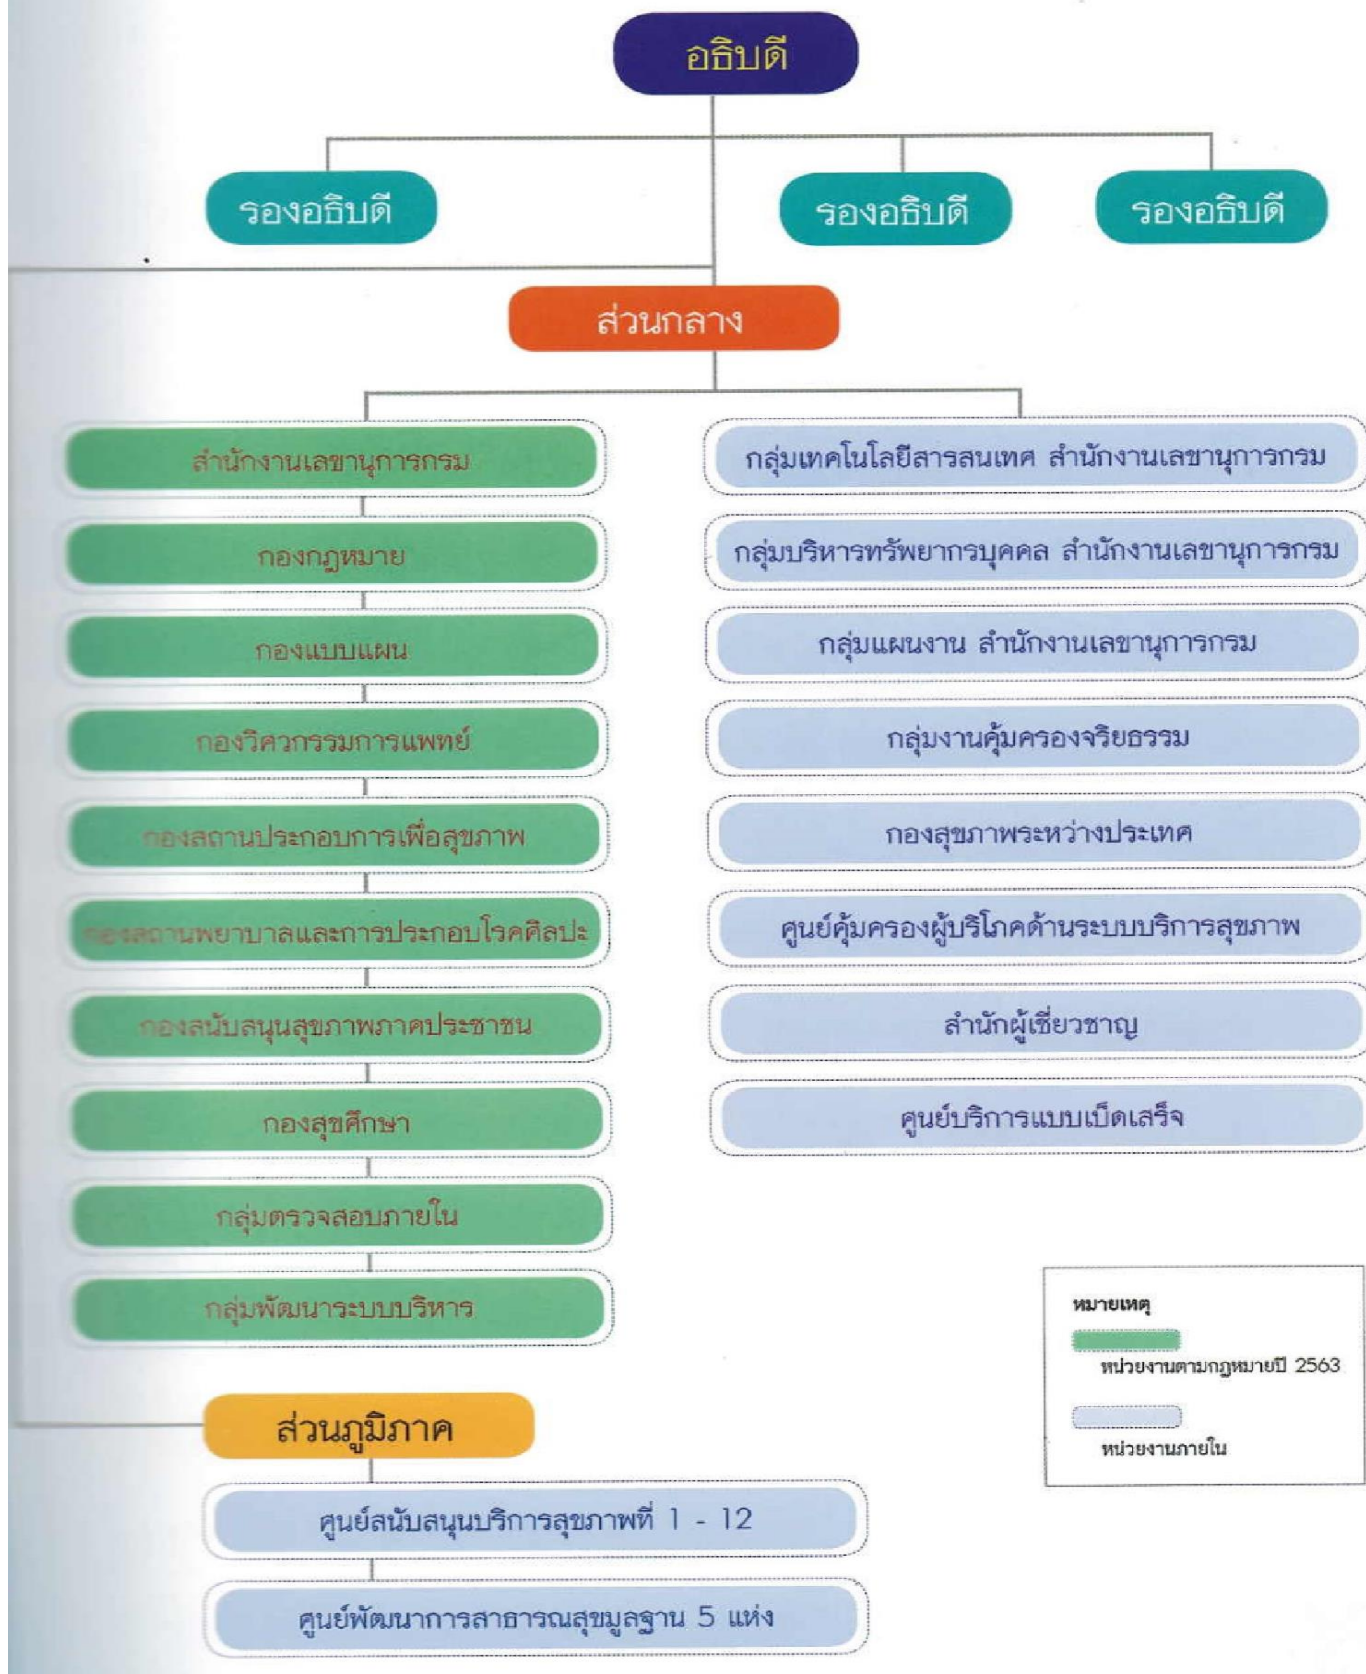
อธิบดี

รองอธิบดี

รองอธิบดี

รองอธิบดี

ส่วนกลาง

สำนักงานเลขานุการกรม

กองกฎหมาย

กองแบบแผน

กองวิศวกรรมการแพทย์

กองสถานประกอบการเพื่อสุขภาพ

กองสถานพยาบาลและการประกอบโรคศิลปะ

กองสนับสนุนสุขภาพภาคประชาชน

กองสุขศึกษา

กลุ่มตรวจสอบภายใน

กลุ่มพัฒนาระบบบริหาร

กลุ่มเทคโนโลยีสารสนเทศ สำนักงานเลขานุการกรม

กลุ่มบริหารทรัพยากรบุคคล สำนักงานเลขานุการกรม

กลุ่มแผนงาน สำนักงานเลขานุการกรม

กลุ่มงานคุ้มครองจริยธรรม

กองสุขภาพระหว่างประเทศ

ศูนย์คุ้มครองผู้บริโภคด้านระบบบริการสุขภาพ

สำนักผู้เชี่ยวชาญ

ศูนย์บริการแบบเบ็ดเสร็จ

หมายเหตุ

หน่วยงานตามกฎหมายปี 2563

หน่วยงานภายใน

ส่วนภูมิภาค

ศูนย์สนับสนุนบริการสุขภาพที่ 1 - 12

ศูนย์พัฒนาการสาธารณสุขมูลฐาน 5 แห่ง